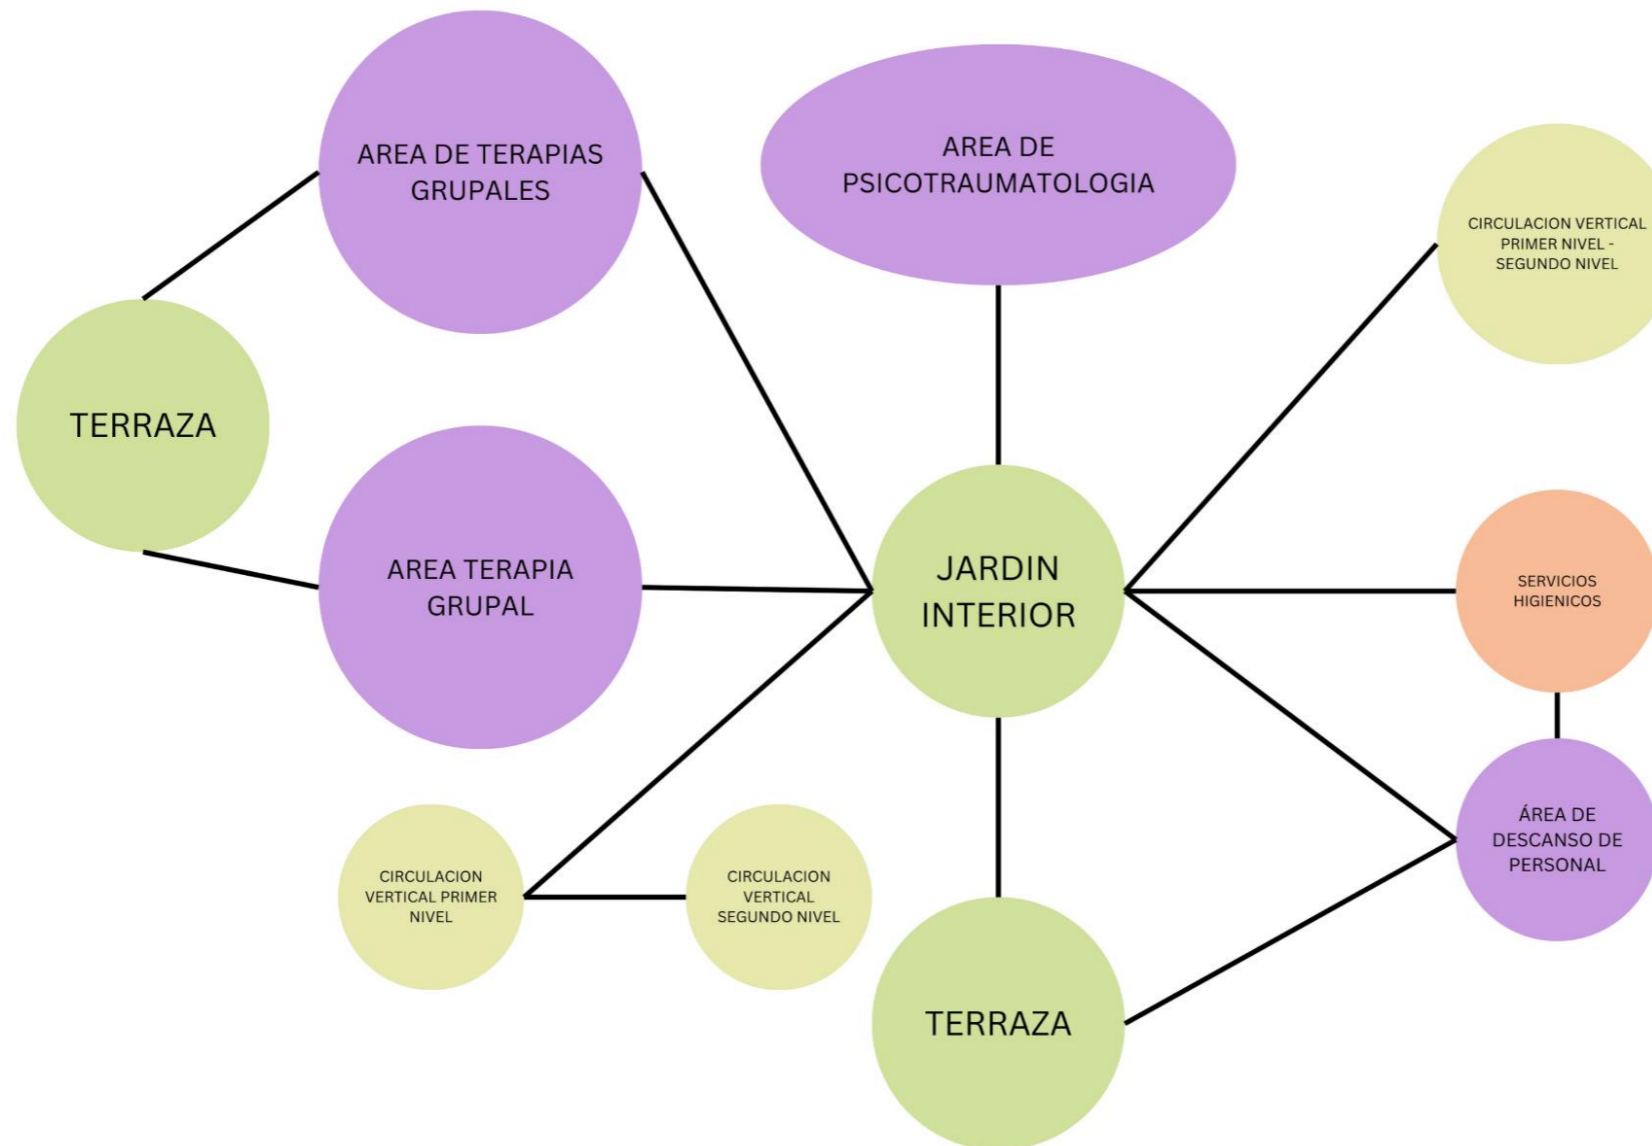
AREA DE TERAPIAS GRUPALES

AREA DE PSICOTRAUMATOLOGIA

CIRCULACION VERTICAL PRIMER NIVEL - SEGUNDO NIVEL

TERRAZA

AREA TERAPIA GRUPAL

JARDIN INTERIOR

SERVICIOS HIGIENICOS

ÁREA DE DESCANSO DE PERSONAL

CIRCULACION VERTICAL PRIMER NIVEL

CIRCULACION VERTICAL SEGUNDO NIVEL

TERRAZA